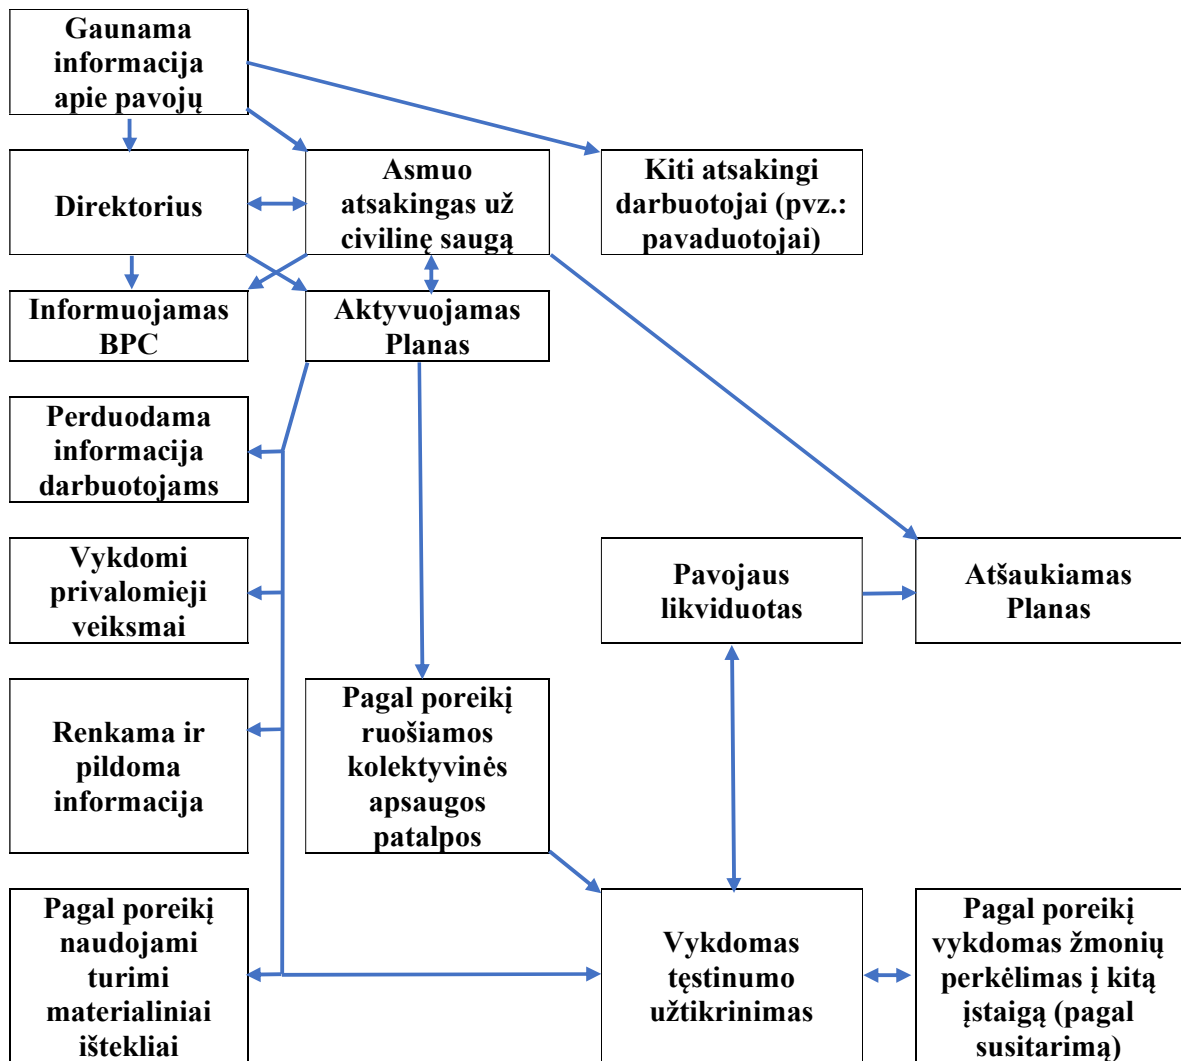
Gaunama informacija apie pavojų

Direktorius

Asmuo atsakingas už civilinę saugą

Kiti atsakingi darbuotojai (pvz.: pavaduotojai)

Informuojamas BPC

Aktyvuojamas Planas

Perduodama informacija darbuotojams

Vykdomi privalomieji veiksmai

Pavojaus likviduotas

Atšaukiamas Planas

Renkama ir pildoma informacija

Pagal poreikį ruošiamos kolektyvinės apsaugos patalpos

Pagal poreikį naudojami turimi materialiniai ištekliai

Vykdomas tęstinumo užtikrinimas

Pagal poreikį vykdomas žmonių perkėlimas į kitą įstaigą (pagal susitarimą)